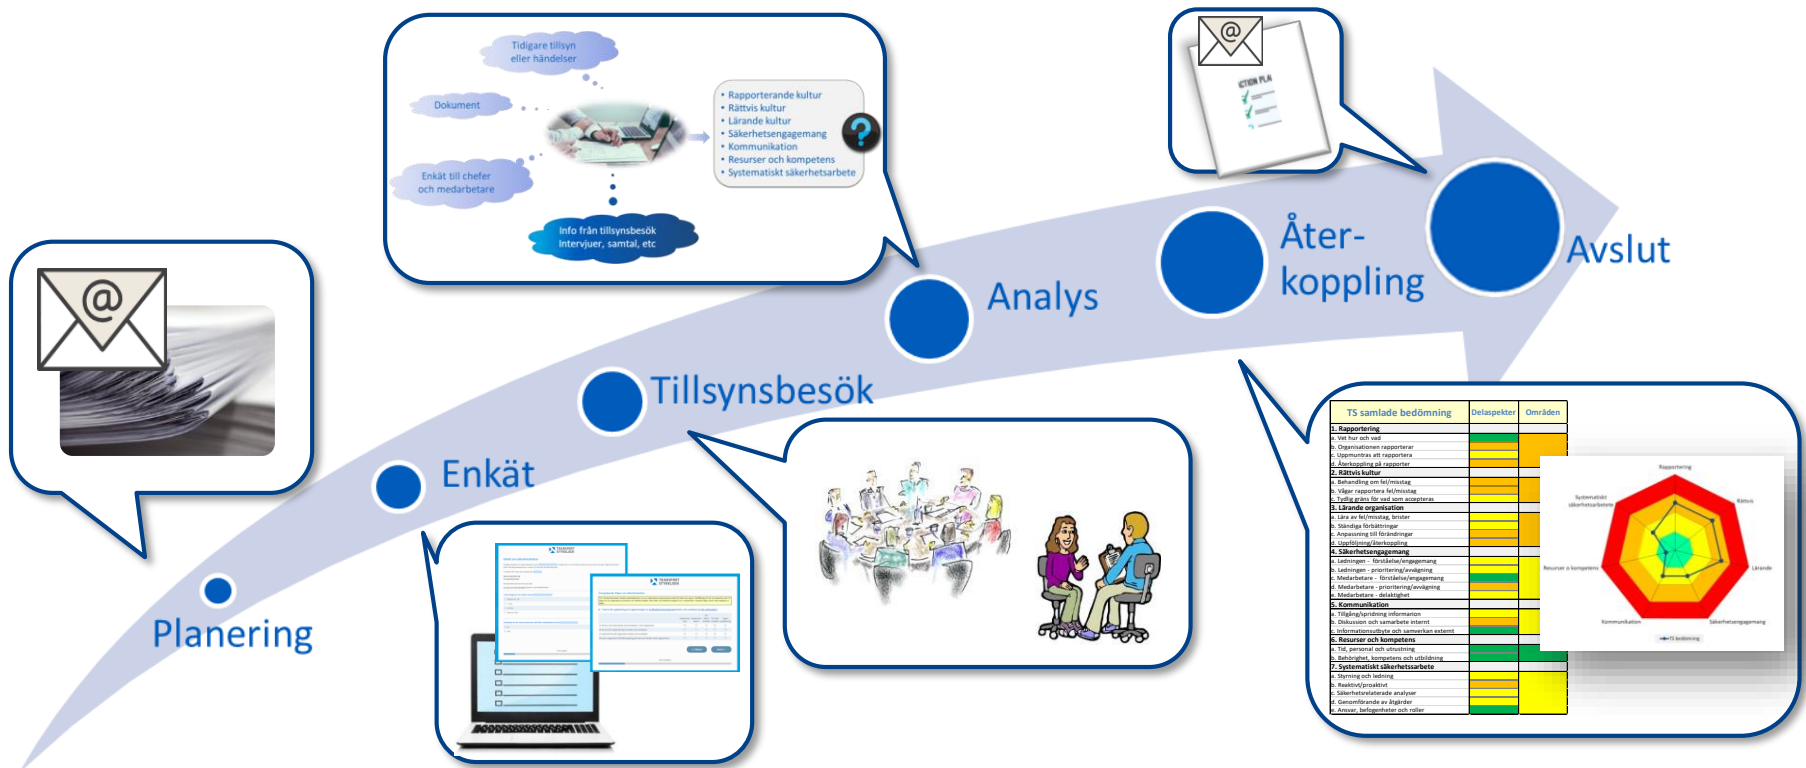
Tidigare tillsyn eller händelser

Dokument

Enkät till chefer och medarbetare

Info från tillsynsbesök intervjuer, samtal, etc

• Rapporterande kultur
• Rättvis kultur
• Lärande kultur
• Säkerhetsengagemang
• Kommunikation
• Resurser och kompetens
• Systematiskt säkerhetsarbete

?

@

@

ACTION PLAN

Planering

Enkät

Tillsynsbesök

Analys

Åter-koppling

Avslut

| TS samlade bedömning | Delaspekter | Områden |
|---|---|---|
| 1. Rapportering | | |
| a. Vet hur och vad | | |
| b. Organisationen rapporterar | | |
| c. Uppmuntras att rapportera | | |
| d. Återkoppling på rapporter | | |
| 2. Rättvis kultur | | |
| a. Behandling om fel/misstag | | |
| b. Vågar rapportera fel/misstag | | |
| c. Tydlig gräns för vad som accepteras | | |
| 3. Lärande organisation | | |
| a. Lära av fel/misstag, brister | | |
| b. Ständiga förbättringar | | |
| c. Anpassning till förändringar | | |
| d. Uppföljning/återkoppling | | |
| 4. Säkerhetsengagemang | | |
| a. Ledningen - förståelse/engagemang | | |
| b. Ledningen - prioritering/avvägning | | |
| c. Medarbetare - förståelse/engagemang | | |
| d. Medarbetare - prioritering/avvägning | | |
| e. Medarbetare - delaktighet | | |
| 5. Kommunikation | | |
| a. Tillgång/spridning information | | |
| b. Diskussion och samarbete internt | | |
| c. Informationsutbyte och samverkan externt | | |
| 6. Resurser och kompetens | | |
| a. Tid, personal och utrustning | | |
| b. Behörighet, kompetens och utbildning | | |
| 7. Systematiskt säkerhetsarbete | | |
| a. Styrning och ledning | | |
| b. Reaktivt/proaktivt | | |
| c. Säkerhetsrelaterade analyser | | |
| d. Genomförande av åtgärder | | |
| e. Ansvar, befogenheter och roller | | |

Rapportering
Rättvis
Lärande
Säkerhetsengagemang
Kommunikation
Resurser o kompetens
Systematiskt säkerhetsarbete
TS bedömning